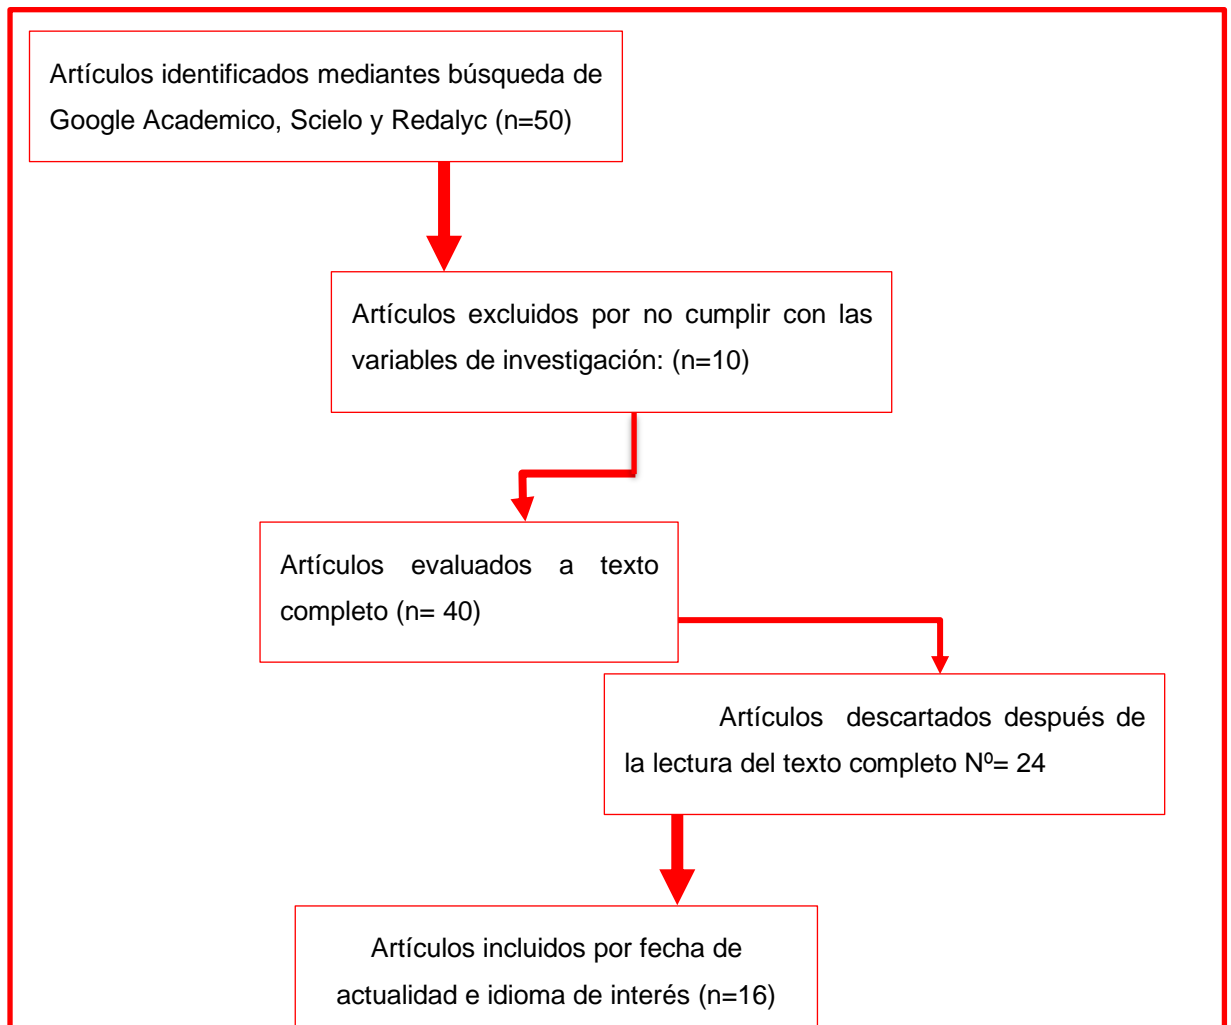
Artículos identificados mediantes búsqueda de Google Academico, Scielo y Redalyc (n=50)

Artículos excluidos por no cumplir con las variables de investigación: (n=10)

Artículos evaluados a texto completo (n= 40)

Artículos descartados después de la lectura del texto completo Nº= 24

Artículos incluidos por fecha de actualidad e idioma de interés (n=16)